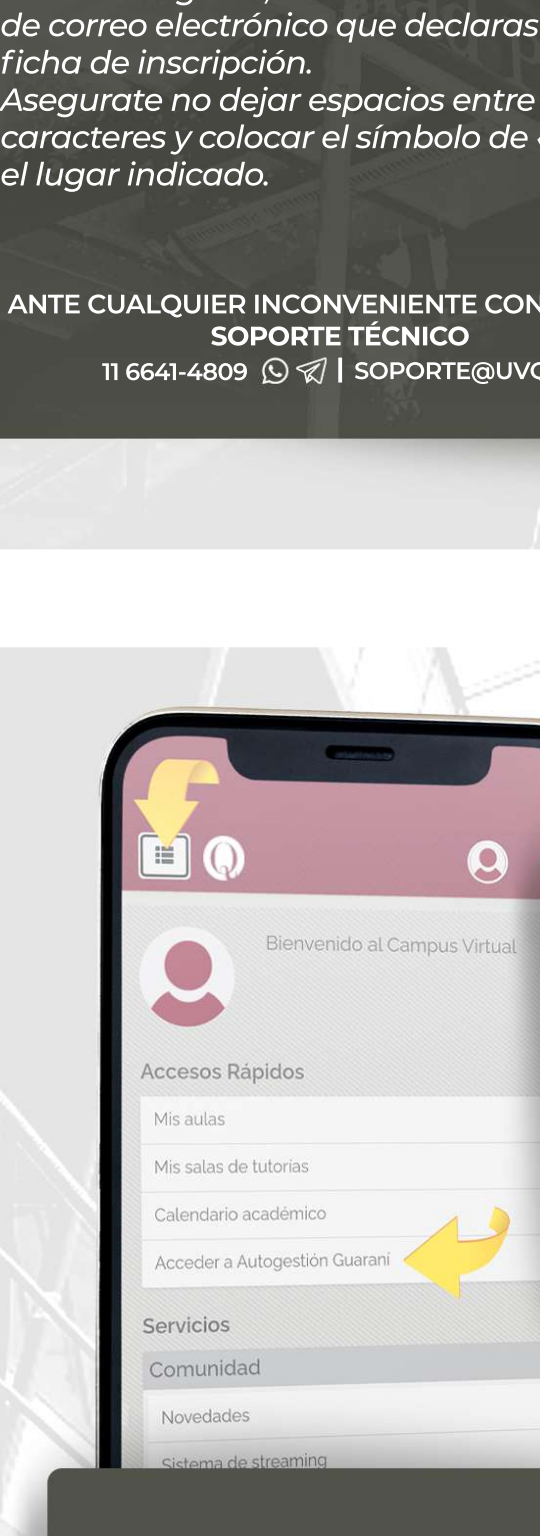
de correo electrónico que declaras
ficha de inscripción.
Asegurate no dejar espacios entre
caracteres y colocar el símbolo de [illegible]
el lugar indicado.

ANTE CUALQUIER INCONVENIENTE CON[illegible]
SOPORTE TÉCNICO
11 6641-4809 | SOPORTE@UV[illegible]

Bienvenido al Campus Virtual

Accesos Rápidos
Mis aulas
Mis salas de tutorías
Calendario académico
Acceder a Autogestión Guaraní

Servicios
Comunidad
Novedades
Sistema de streaming